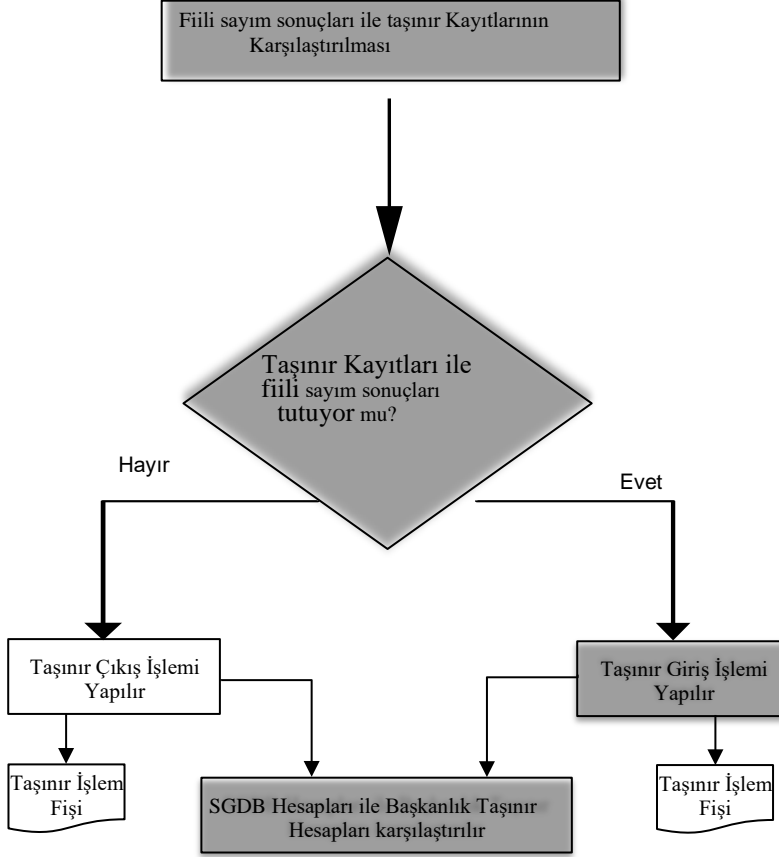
Fiili sayım sonuçları ile taşınır Kayıtlarının Karşılaştırılması

Taşınır Kayıtları ile fiili sayım sonuçları tutuyor mu?

Hayır

Evet

Taşınır Çıkış İşlemi Yapılır

Taşınır Giriş İşlemi Yapılır

Taşınır İşlem Fişi

SGDB Hesapları ile Başkanlık Taşınır Hesapları karşılaştırılır

Taşınır İşlem Fişi